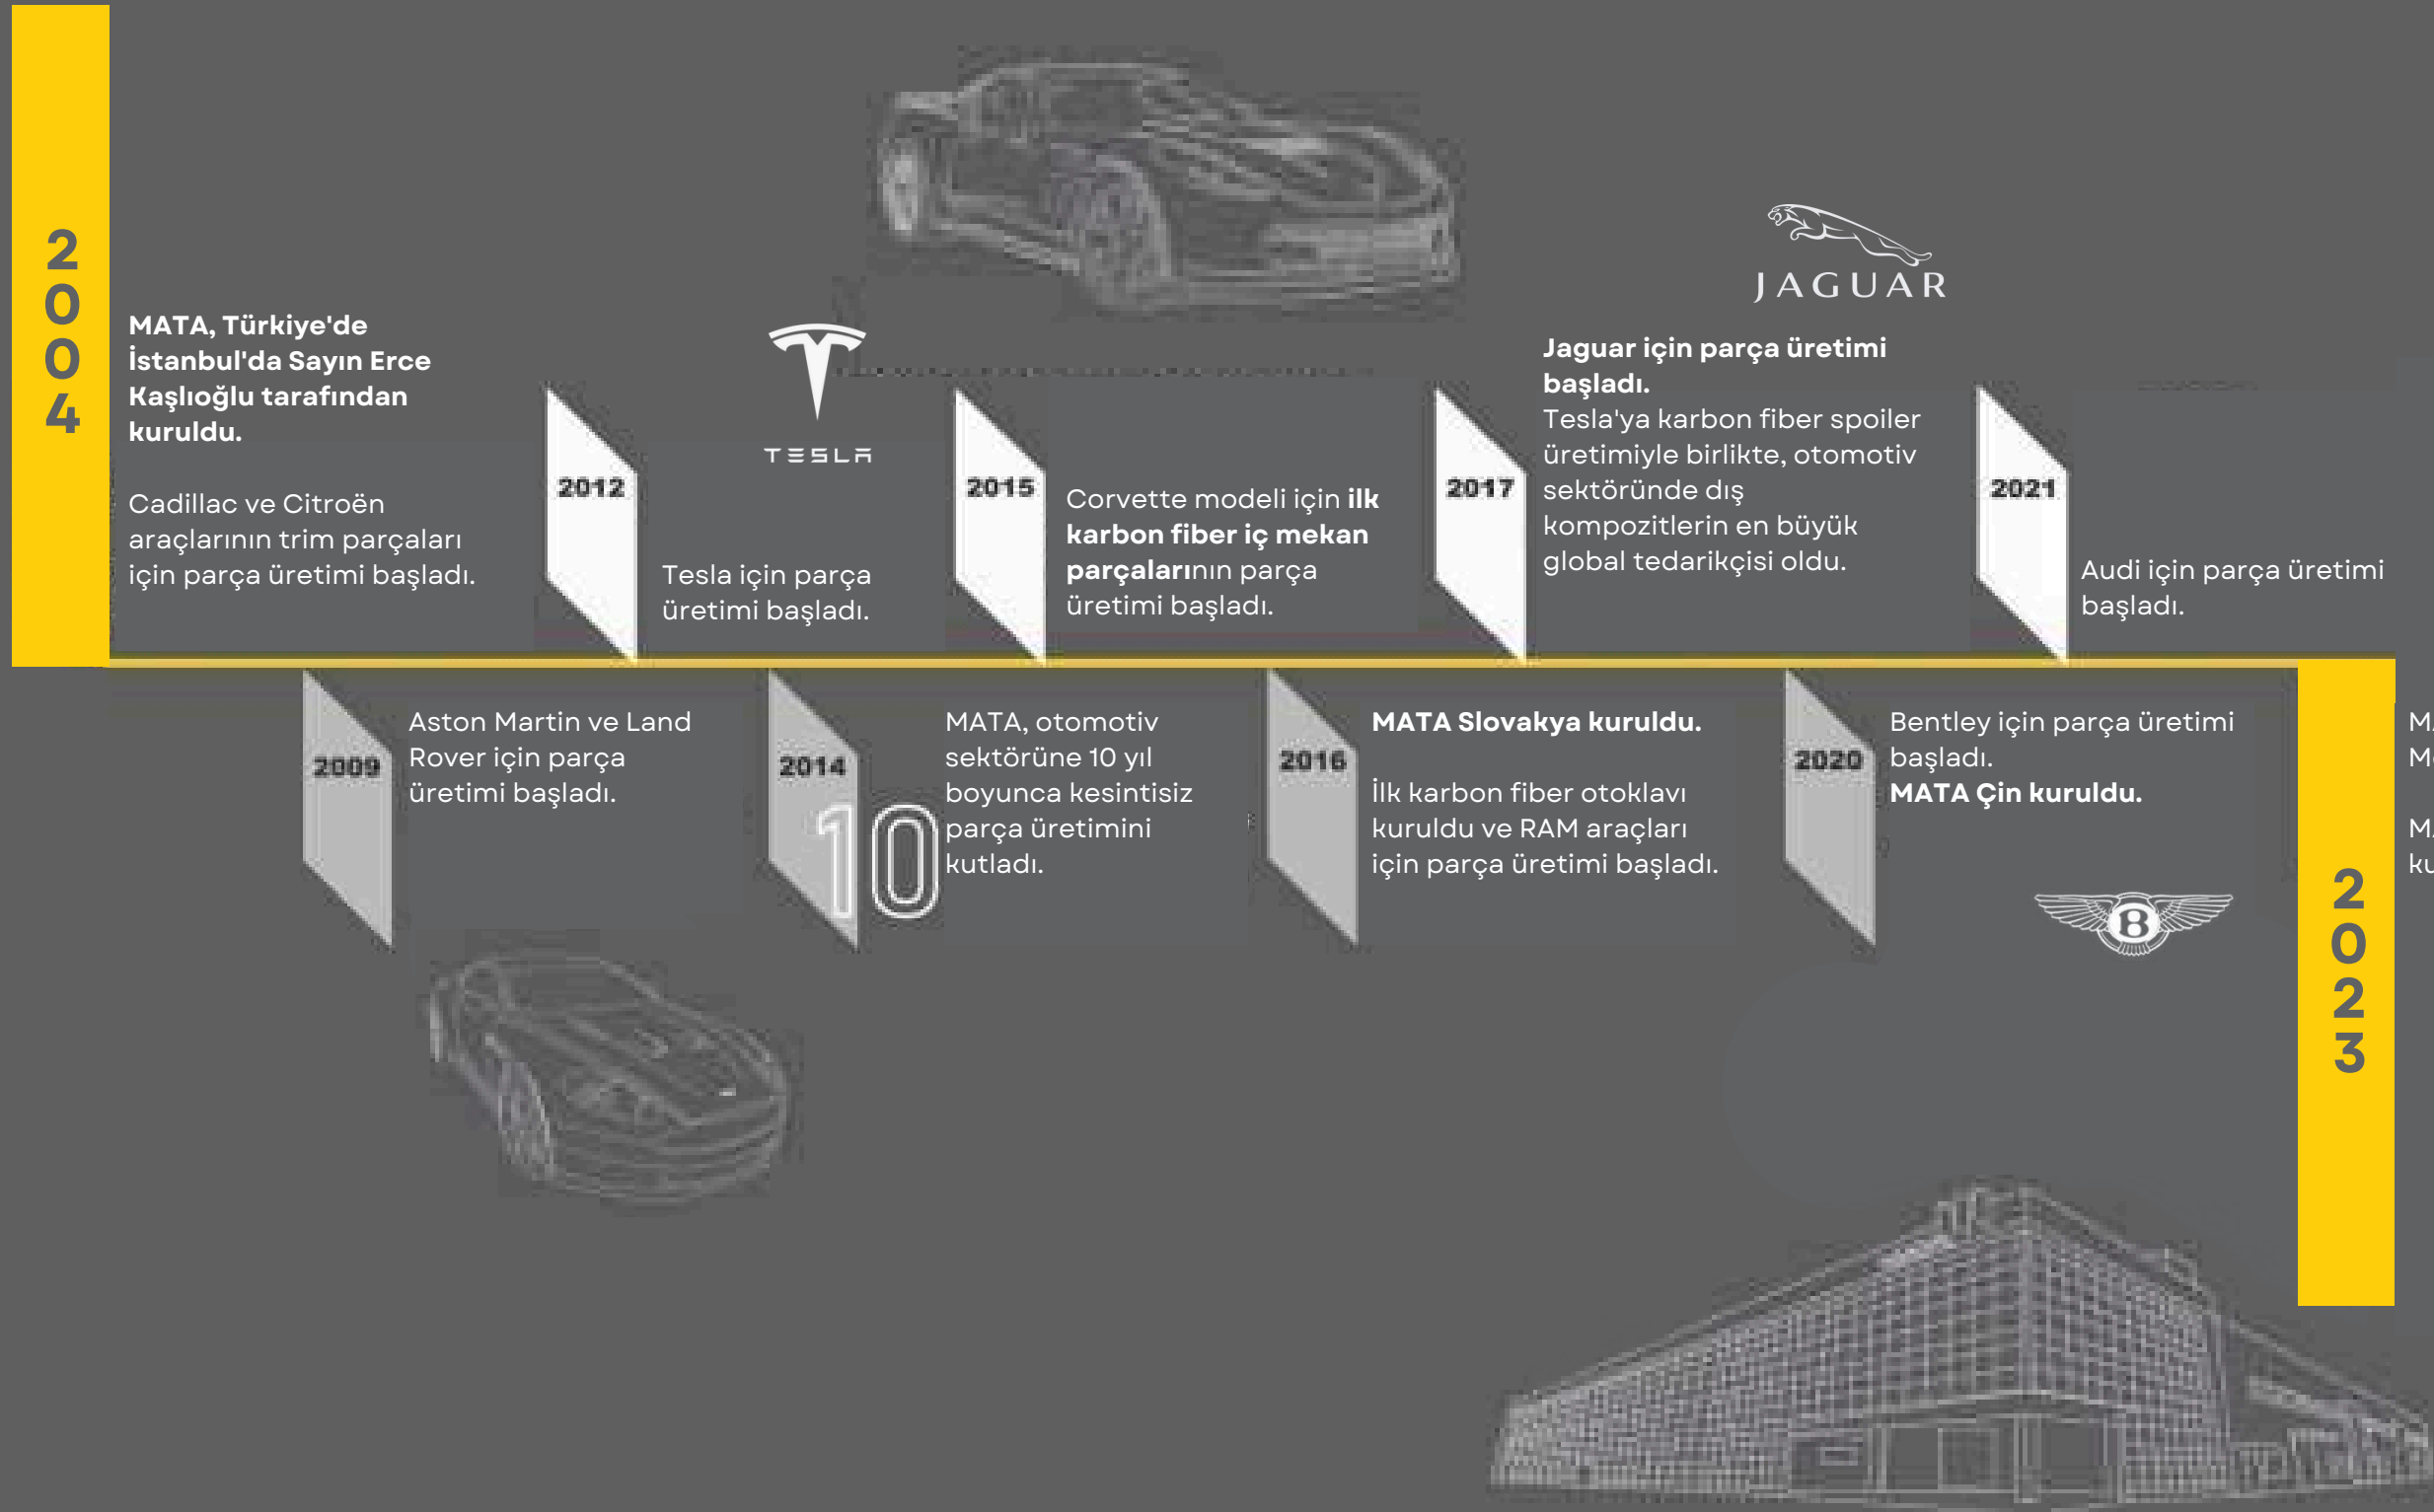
2004

MATA, Türkiye'de İstanbul'da Sayın Erce Kaşlıoğlu tarafından kuruldu.

Cadillac ve Citroën araçlarının trim parçaları için parça üretimi başladı.

2012

TESLA

Tesla için parça üretimi başladı.

2015

Corvette modeli için ilk karbon fiber iç mekan parçalarının parça üretimi başladı.

JAGUAR

2017

Jaguar için parça üretimi başladı.
Tesla'ya karbon fiber spoiler üretimiyle birlikte, otomotiv sektöründe dış kompozitlerin en büyük global tedarikçisi oldu.

2021

Audi için parça üretimi başladı.

2009

Aston Martin ve Land Rover için parça üretimi başladı.

2014

10

MATA, otomotiv sektörüne 10 yıl boyunca kesintisiz parça üretimini kutladı.

2016

MATA Slovakya kuruldu.

İlk karbon fiber otoklavı kuruldu ve RAM araçları için parça üretimi başladı.

2020

Bentley için parça üretimi başladı.
MATA Çin kuruldu.

2023

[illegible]
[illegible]

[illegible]
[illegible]